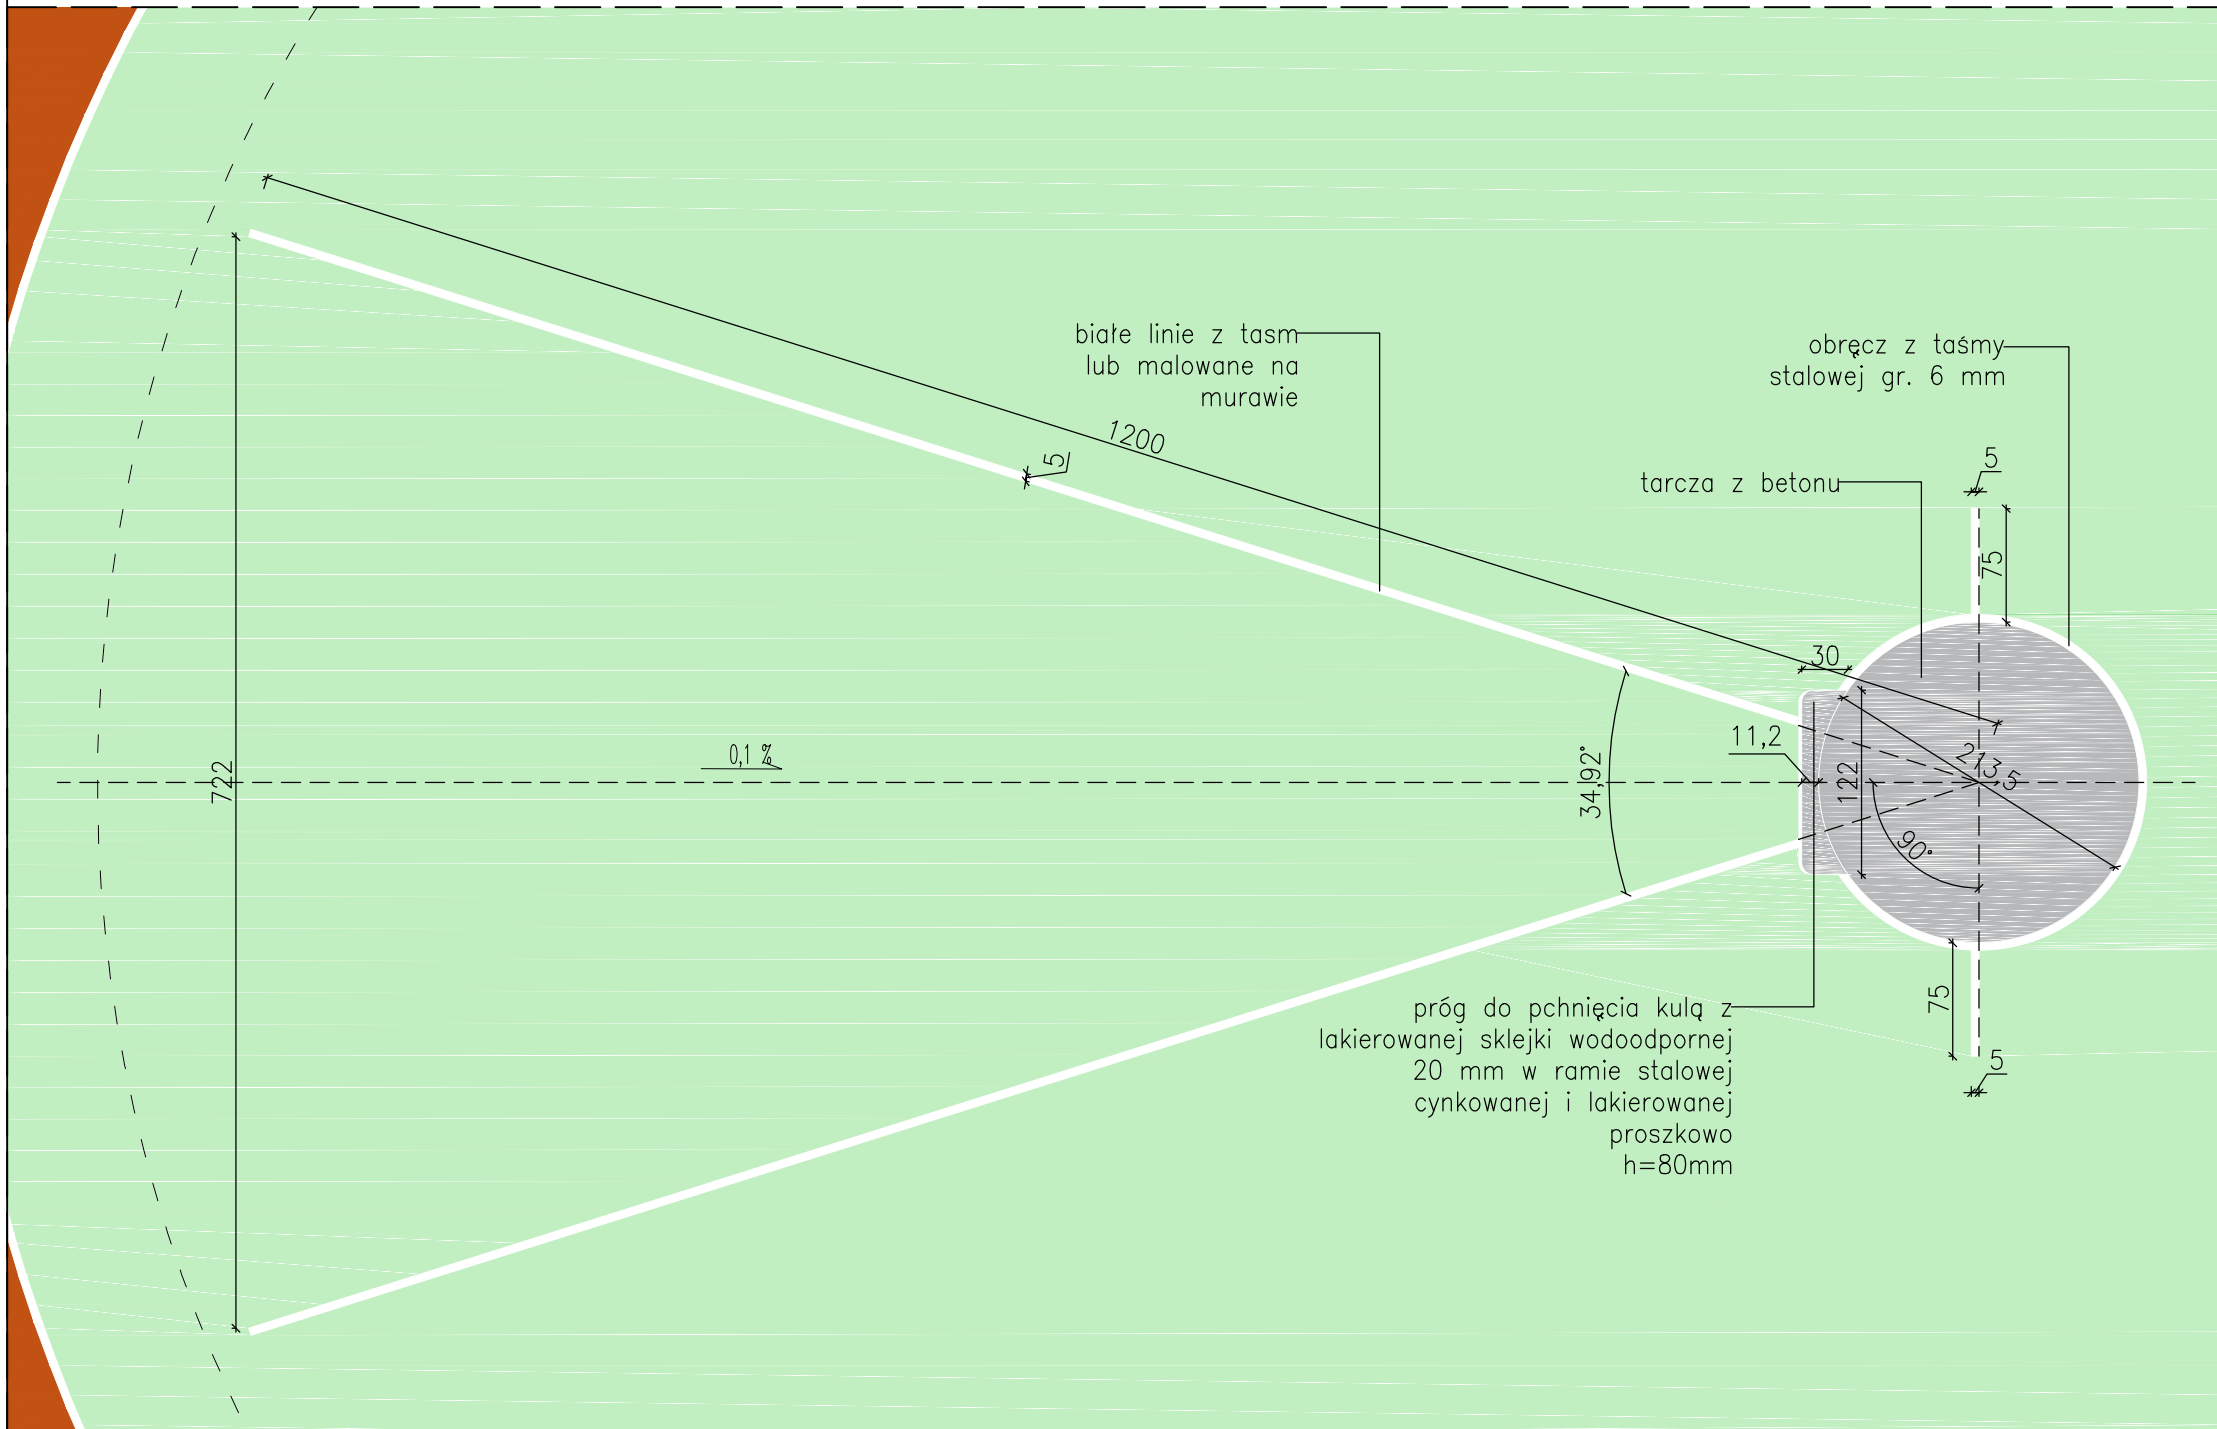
białe linie z tasm
lub malowane na
murawie

obręcz z taśmy
stalowej gr. 6 mm

1200

5

5

tarcza z betonu

75

30

11,2

213,5

122

90°

0,1 %

722

34,92°

próg do pchnięcia kulą z
lakierowanej sklejki wodoodpornej
20 mm w ramie stalowej
cynkowanej i lakierowanej
proszkowo
h=80mm

75

5